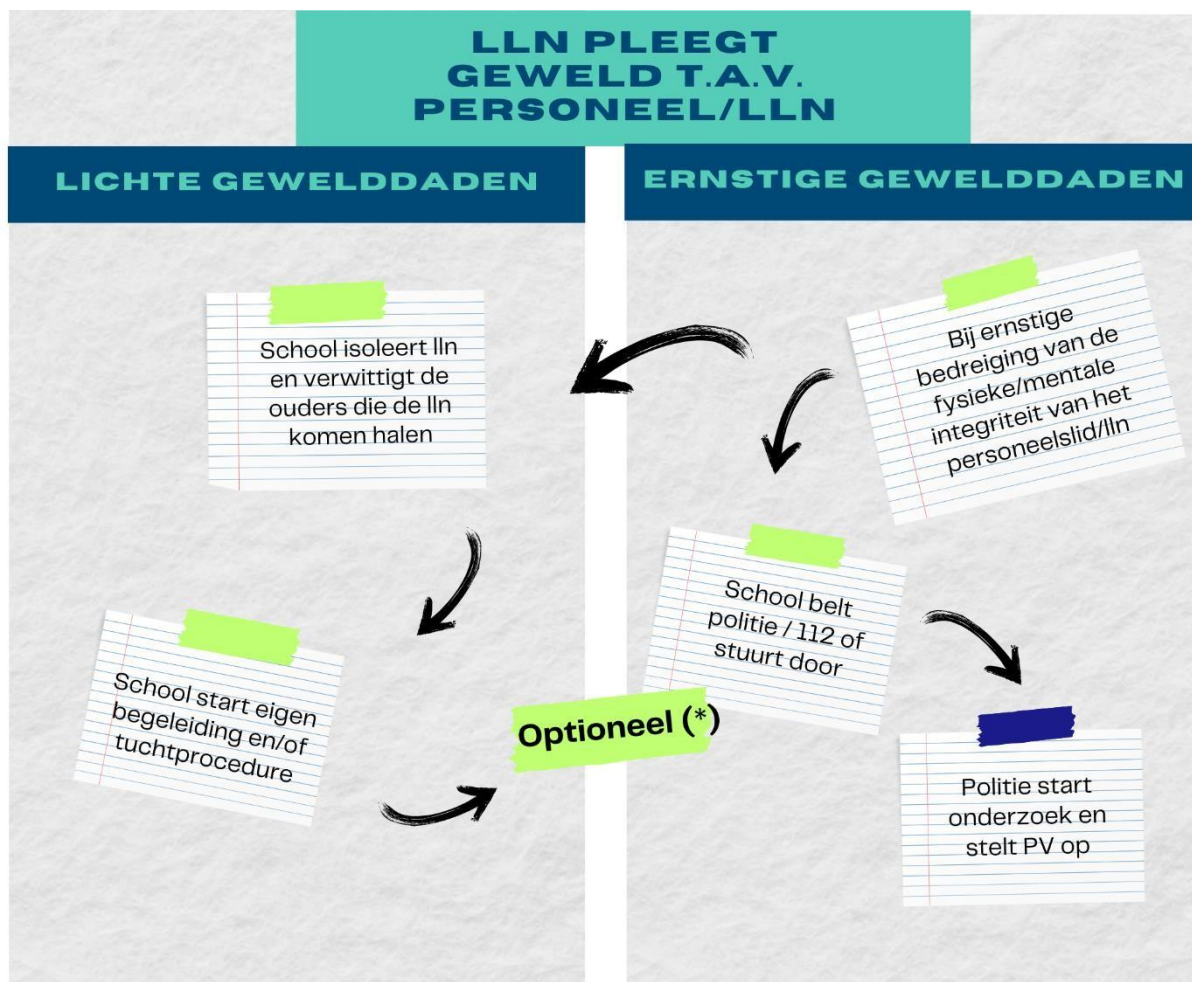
LLN PLEEGT GEWELD T.A.V. PERSONEEL/LLN

LICHTE GEWELDDADEN

ERNSTIGE GEWELDDADEN

Bij ernstige bedreiging van de fysieke/mentale integriteit van het personeelslid/lln

School isoleert lln en verwittigt de ouders die de lln komen halen

School belt politie / 112 of stuurt door

School start eigen begeleiding en/of tuchtprocedure

Optioneel (*)

Politie start onderzoek en stelt PV op